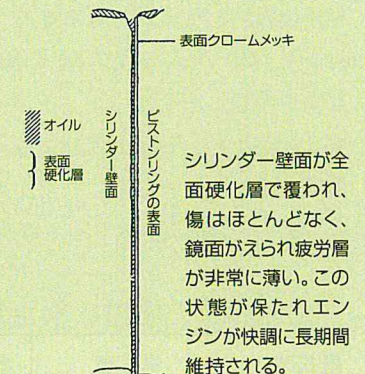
表面クロームメッキ

オイル

表面硬化層

シリンダー壁面

ピストンリングの表面

シリンダー壁面が全面硬化層で覆われ、傷はほとんどなく、鏡面がえられ疲労層が非常に薄い。この状態が保たれエンジンが快調に長期間維持される。